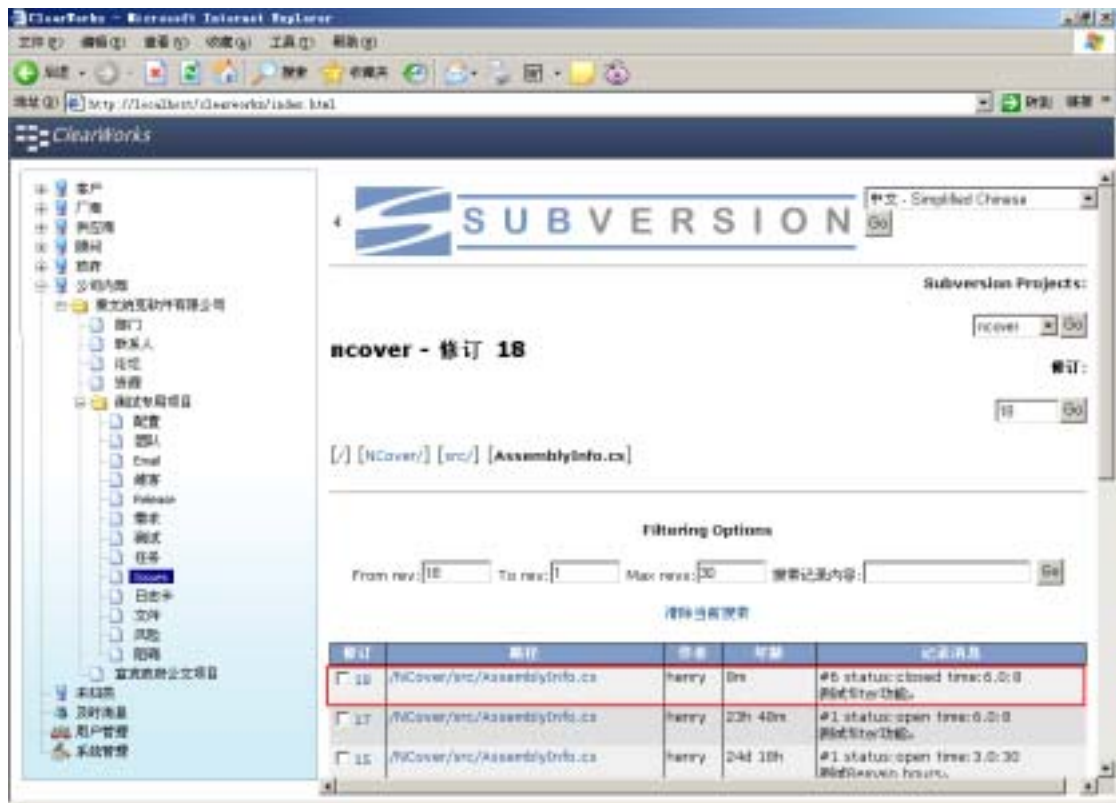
ClearWorks - Microsoft Internet Explorer
文件(F) 编辑(E) 查看(V) 收藏(A) 工具(T) 帮助(H)
后退 搜索 收藏夹
地址(D) http://localhost/clearworks/index.html
转到 链接
ClearWorks

客户
厂商
供应商
顾问
项目
公司内部
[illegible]软件有限公司
部门
联系人
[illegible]
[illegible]
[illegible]项目
配置
团队
Email
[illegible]
Release
需求
测试
任务
Issues
日志卡
文件
风险
阻碍
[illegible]项目
未归类
及时消息
用户管理
系统管理

SUBVERSION
中文 - Simplified Chinese
Go
Subversion Projects:
ncover Go
ncover - 修订 18
修订:
18 Go
[/] [NCover/] [src/] [AssemblyInfo.cs]
Filtering Options
From rev: 18 To rev: 1 Max revs: 30 搜索记录内容: Go
清除当前搜索

| 修订 | 路径 | 作者 | 年龄 | 记录消息 |
|---|---|---|---|---|
| 18 | /NCover/src/AssemblyInfo.cs | henry | 8m | #6 status:closed time:6.0:0 测试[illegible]功能。 |
| 17 | /NCover/src/AssemblyInfo.cs | henry | 23h 40m | #1 status:open time:6.0:0 测试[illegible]功能。 |
| 15 | /NCover/src/AssemblyInfo.cs | henry | 24d 18h | #1 status:open time:3.0:30 测试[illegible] hours。 |